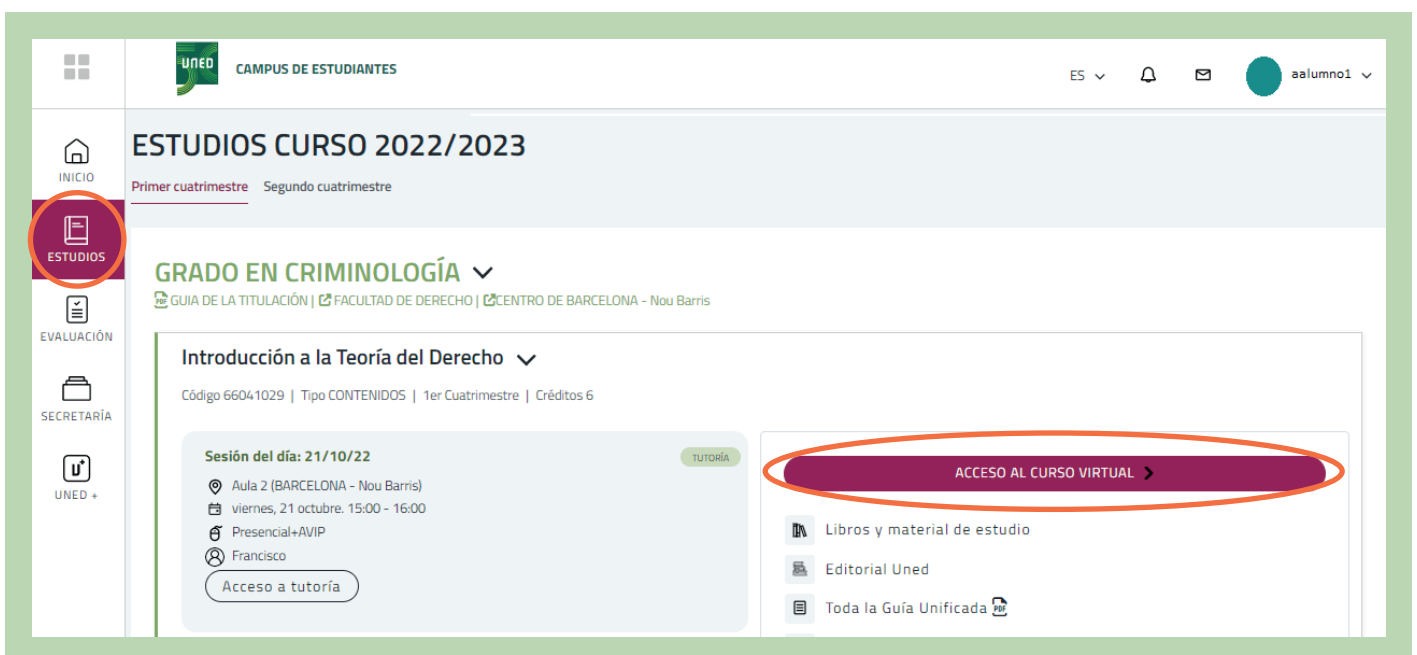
UNED CAMPUS DE ESTUDIANTES

ES

aalumno1

INICIO

ESTUDIOS

EVALUACIÓN

SECRETARÍA

UNED +

ESTUDIOS CURSO 2022/2023

Primer cuatrimestre Segundo cuatrimestre

GRADO EN CRIMINOLOGÍA

GUIA DE LA TITULACIÓN | FACULTAD DE DERECHO | CENTRO DE BARCELONA - Nou Barris

Introducción a la Teoría del Derecho

Código 66041029 | Tipo CONTENIDOS | 1er Cuatrimestre | Créditos 6

Sesión del día: 21/10/22

TUTORÍA

Aula 2 (BARCELONA - Nou Barris)

viernes, 21 octubre. 15:00 - 16:00

Presencial+AVIP

Francisco

Acceso a tutoría

ACCESO AL CURSO VIRTUAL

Libros y material de estudio

Editorial Uned

Toda la Guía Unificada